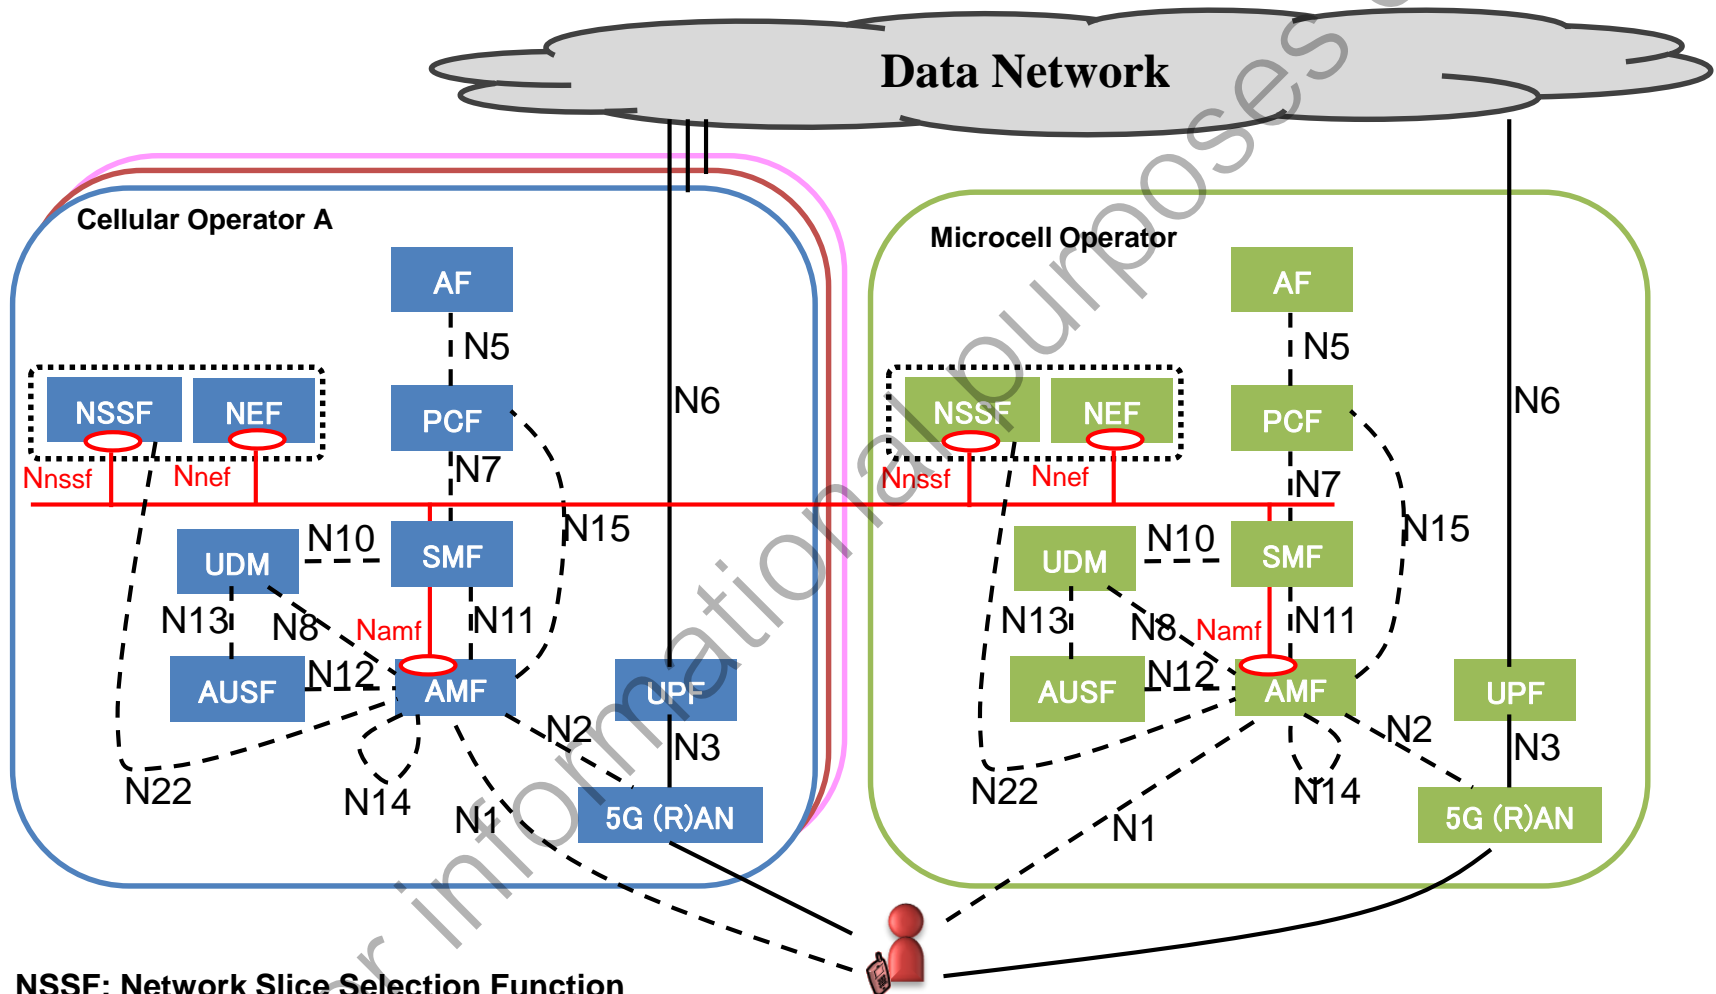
Data Network

Cellular Operator A

AF
N5
NSSF
NEF
PCF
N6
Nnssf
Nnef
N7
N15
UDM
N10
SMF
N13
N8
Namf
N11
AUSF
N12
AMF
UPF
N2
N3
N22
N14
N1
5G (R)AN

Microcell Operator

AF
N5
NSSF
NEF
PCF
N6
Nnssf
Nnef
N7
N15
UDM
N10
SMF
N13
N8
Namf
N11
AUSF
N12
AMF
UPF
N2
N3
N22
N14
N1
5G (R)AN

r informational purposes

NSSF: Network Slice Selection Function